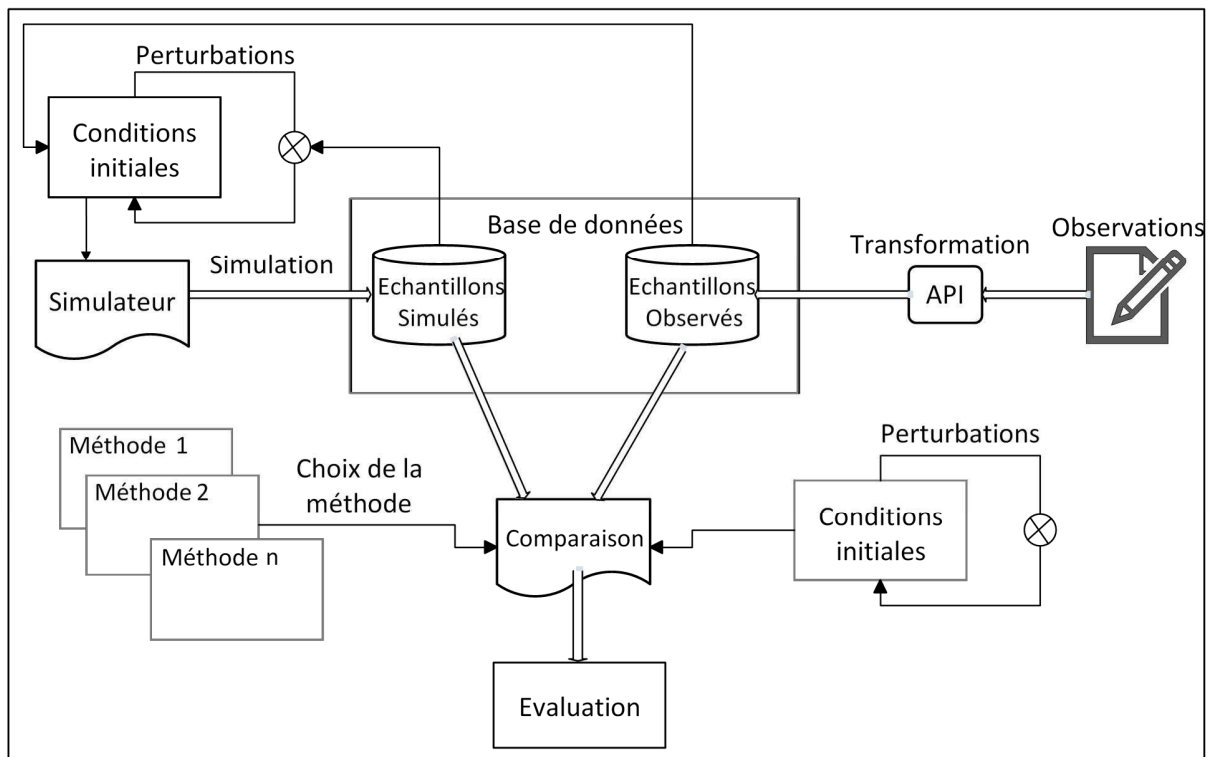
Perturbations

Conditions initiales

Base de données

Transformation

Observations

Simulation

Simulateur

Echantillons Simulés

Echantillons Observés

API

Méthode 1

Méthode 2

Méthode n

Choix de la méthode

Comparaison

Perturbations

Conditions initiales

Evaluation